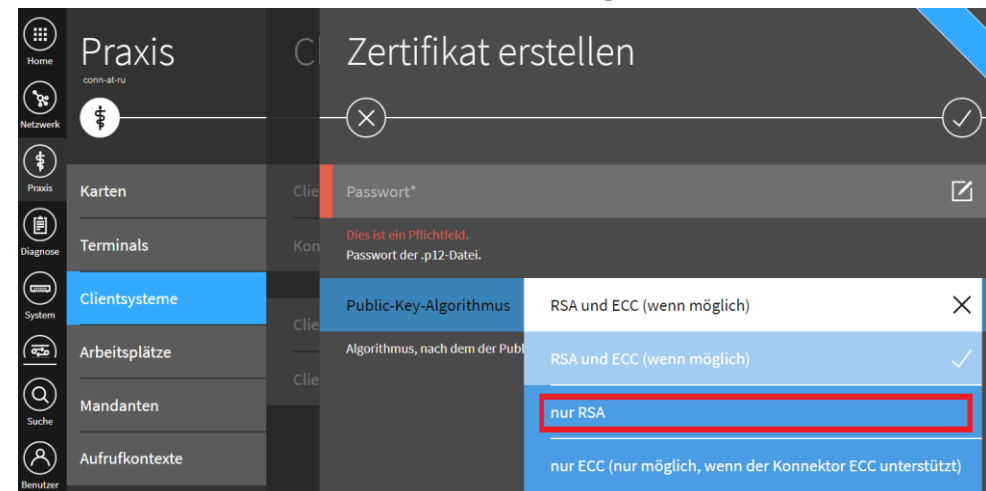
Home
Netzwerk
Praxis
Diagnose
System
Suche
Benutzer

Praxis
conn-at-ru

Karten
Terminals
Clientsysteme
Arbeitsplätze
Mandanten
Aufrufkontexte

C
Cli
Kon
Clie
Clie

Zertifikat erstellen

Passwort*
Dies ist ein Pflichtfeld.
Passwort der .p12-Datei.

Public-Key-Algorithmus
Algorithmus, nach dem der Publ

RSA und ECC (wenn möglich)
RSA und ECC (wenn möglich)
nur RSA
nur ECC (nur möglich, wenn der Konnektor ECC unterstützt)